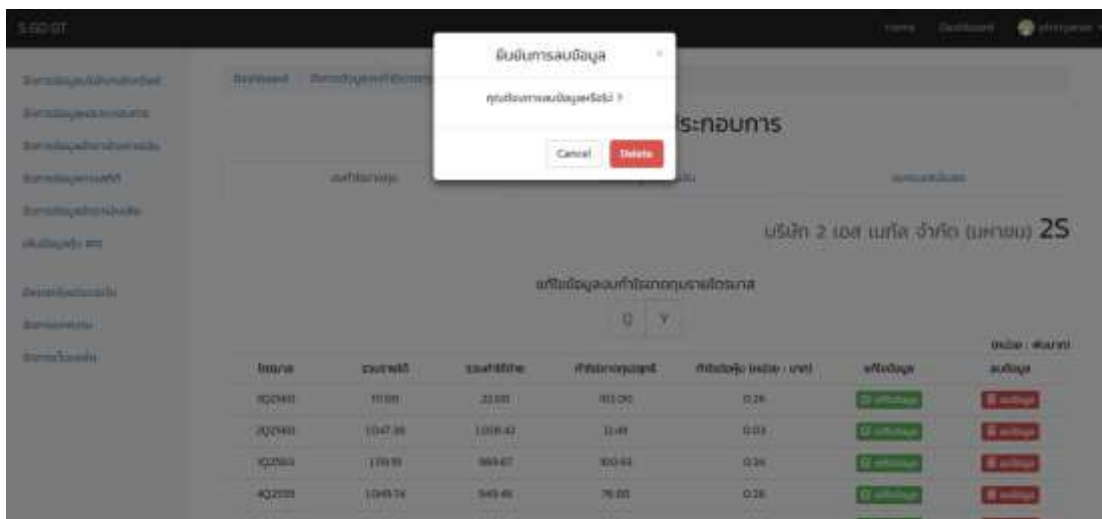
S-GO OT

Home Dashboard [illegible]

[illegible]
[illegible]
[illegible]
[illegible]
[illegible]
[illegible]
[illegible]
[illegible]
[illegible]

Dashboard / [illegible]

ยืนยันการลบข้อมูล

คุณต้องการลบข้อมูลหรือไม่ ?

Cancel Delete

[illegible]ระกอบการ

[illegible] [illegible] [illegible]

บริษัท 2 เอส เมทัล จำกัด (มหาชน) 2S

แก้ไขข้อมูลงบกำไรขาดทุนรายไตรมาส

Q Y

หน่วย : พันบาท

| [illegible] | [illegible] | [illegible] | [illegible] | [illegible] | แก้ไขข้อมูล | ลบข้อมูล |
|---|---|---|---|---|---|---|
| 3Q2560 | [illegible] | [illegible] | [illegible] | 0.26 | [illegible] | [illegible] |
| 2Q2560 | 1047.38 | 1,008.42 | 11.49 | 0.03 | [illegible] | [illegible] |
| 1Q2560 | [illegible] | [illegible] | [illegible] | 0.36 | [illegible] | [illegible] |
| 4Q2559 | 1049.74 | 949.46 | 76.80 | 0.26 | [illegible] | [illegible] |